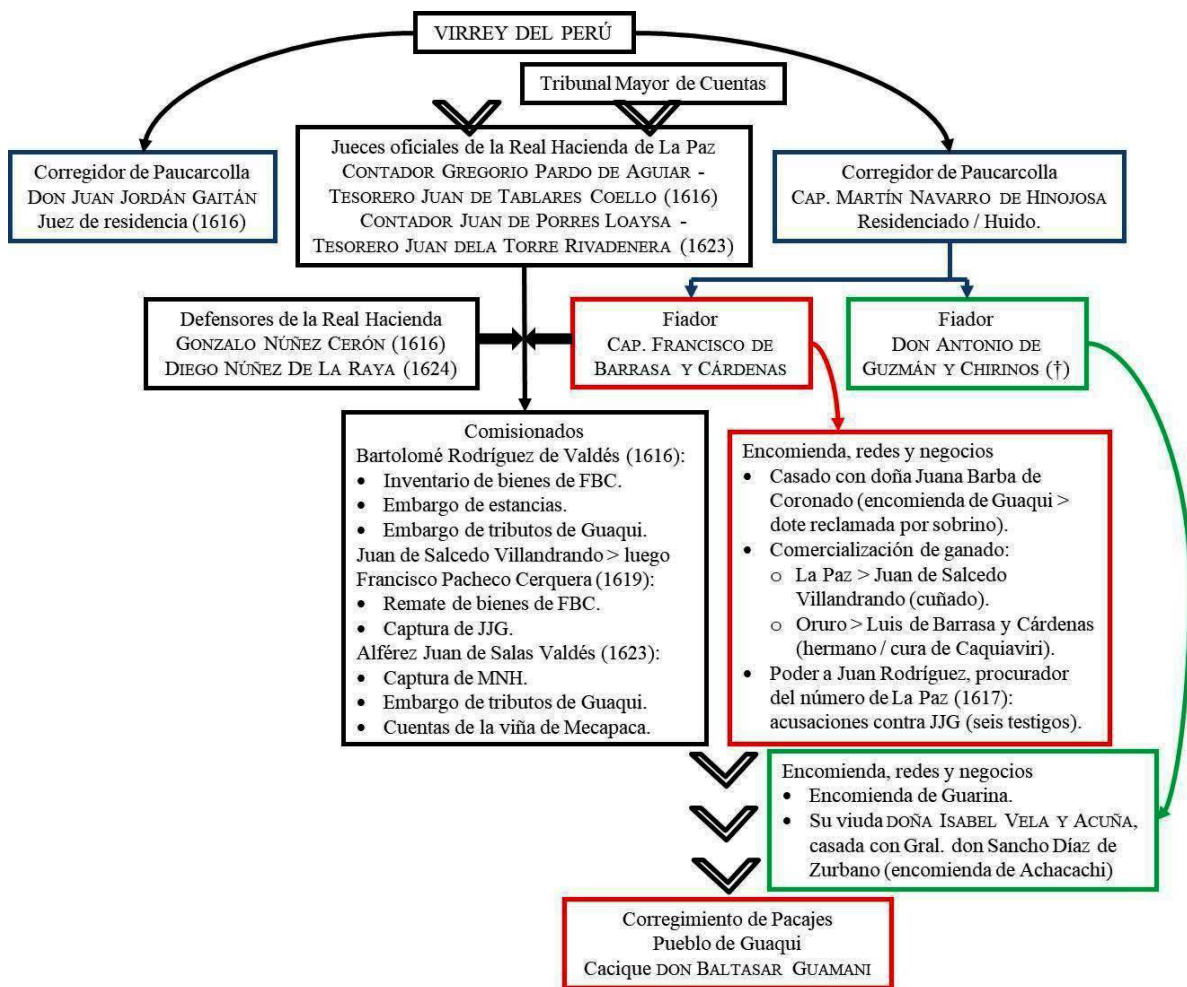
VIRREY DEL PERÚ

Tribunal Mayor de Cuentas

Corregidor de Paucarcolla
DON JUAN JORDÁN GAITÁN
Juez de residencia (1616)

Jueces oficiales de la Real Hacienda de La Paz
CONTADOR GREGORIO PARDO DE AGUIAR - TESORERO JUAN DE TABLARES COELLO (1616)
CONTADOR JUAN DE PORRES LOAYSA - TESORERO JUAN DELA TORRE RIVADENERA (1623)

Corregidor de Paucarcolla
CAP. MARTÍN NAVARRO DE HINOJOSA
Residenciado / Huido.

Defensores de la Real Hacienda
GONZALO NÚÑEZ CERÓN (1616)
DIEGO NÚÑEZ DE LA RAYA (1624)

Fiador
CAP. FRANCISCO DE BARRASA Y CÁRDENAS

Fiador
DON ANTONIO DE GUZMÁN Y CHIRINOS (†)

Comisionados
Bartolomé Rodríguez de Valdés (1616):
• Inventario de bienes de FBC.
• Embargo de estancias.
• Embargo de tributos de Guaqui.
Juan de Salcedo Villandrando > luego Francisco Pacheco Cerquera (1619):
• Remate de bienes de FBC.
• Captura de JJG.
Alférez Juan de Salas Valdés (1623):
• Captura de MNH.
• Embargo de tributos de Guaqui.
• Cuentas de la viña de Mecapaca.

Encomienda, redes y negocios
• Casado con doña Juana Barba de Coronado (encomienda de Guaqui > dote reclamada por sobrino).
• Comercialización de ganado:
○ La Paz > Juan de Salcedo Villandrando (cuñado).
○ Oruro > Luis de Barrasa y Cárdenas (hermano / cura de Caquiaviri).
• Poder a Juan Rodríguez, procurador del número de La Paz (1617): acusaciones contra JJG (seis testigos).

Encomienda, redes y negocios
• Encomienda de Guarina.
• Su viuda DOÑA ISABEL VELA Y ACUÑA, casada con Gral. don Sancho Díaz de Zurbano (encomienda de Achacachi)

Corregimiento de Pacajes
Pueblo de Guaqui
Cacique DON BALTASAR GUAMANI